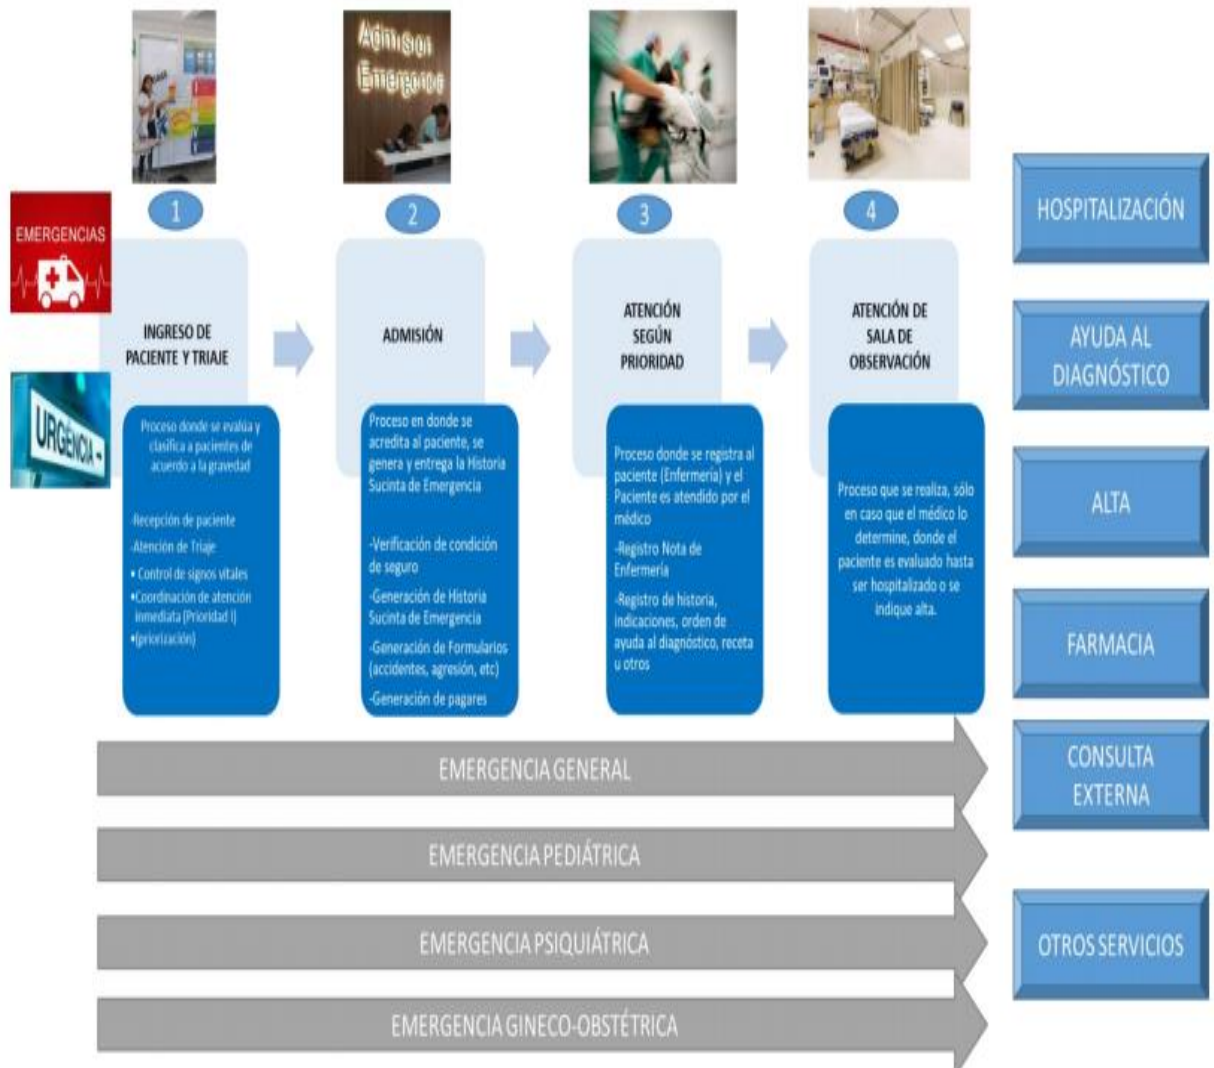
Admisión Emergencia

EMERGENCIAS

URGENCIA

1

INGRESO DE PACIENTE Y TRIAJE

Proceso donde se evalúa y clasifica a pacientes de acuerdo a la gravedad

-Recepción de paciente
-Atención de Triaje
• Control de signos vitales
•Coordinación de atención inmediata (Prioridad I)
•(priorización)

2

ADMISIÓN

Proceso en donde se acredita al paciente, se genera y entrega la Historia Sucinta de Emergencia

-Verificación de condición de seguro
-Generación de Historia Sucinta de Emergencia
-Generación de Formularios (accidentes, agresión, etc)
-Generación de pagares

3

ATENCIÓN SEGÚN PRIORIDAD

Proceso donde se registra al paciente (Enfermería) y el Paciente es atendido por el médico

-Registro Nota de Enfermería
-Registro de historia, indicaciones, orden de ayuda al diagnóstico, receta u otros

4

ATENCIÓN DE SALA DE OBSERVACIÓN

Proceso que se realiza, sólo en caso que el médico lo determine, donde el paciente es evaluado hasta ser hospitalizado o se indique alta.

EMERGENCIA GENERAL

EMERGENCIA PEDIÁTRICA

EMERGENCIA PSIQUIÁTRICA

EMERGENCIA GINECO-OBSTÉTRICA

HOSPITALIZACIÓN

AYUDA AL DIAGNÓSTICO

ALTA

FARMACIA

CONSULTA EXTERNA

OTROS SERVICIOS